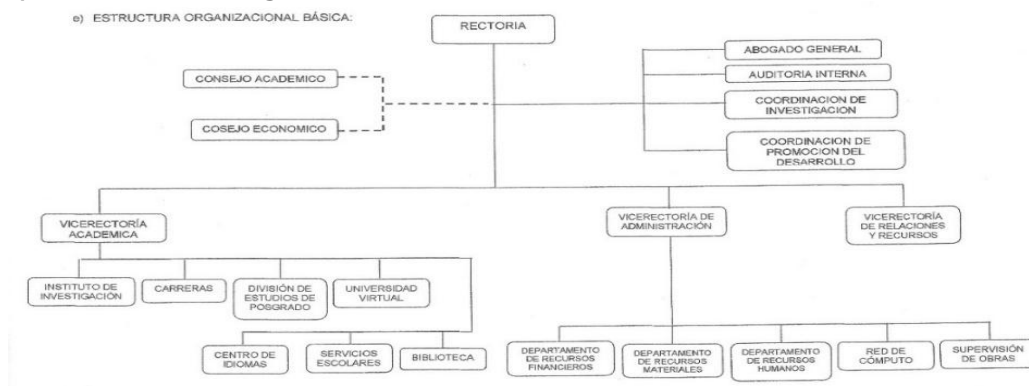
e) ESTRUCTURA ORGANIZACIONAL BÁSICA:

RECTORIA

CONSEJO ACADEMICO

COSEJO ECONOMICO

ABOGADO GENERAL

AUDITORIA INTERNA

COORDINACION DE INVESTIGACION

COORDINACION DE PROMOCION DEL DESARROLLO

VICERECTORÍA ACADEMICA

VICERECTORÍA DE ADMINISTRACIÓN

VICERECTORÍA DE RELACIONES Y RECURSOS

INSTITUTO DE INVESTIGACIÓN

CARRERAS

DIVISIÓN DE ESTUDIOS DE POSGRADO

UNIVERSIDAD VIRTUAL

CENTRO DE IDIOMAS

SERVICIOS ESCOLARES

BIBLIOTECA

DEPARTAMENTO DE RECURSOS FINANCIEROS

DEPARTAMENTO DE RECURSOS MATERIALES

DEPARTAMENTO DE RECURSOS HUMANOS

RED DE CÓMPUTO

SUPERVISIÓN DE OBRAS